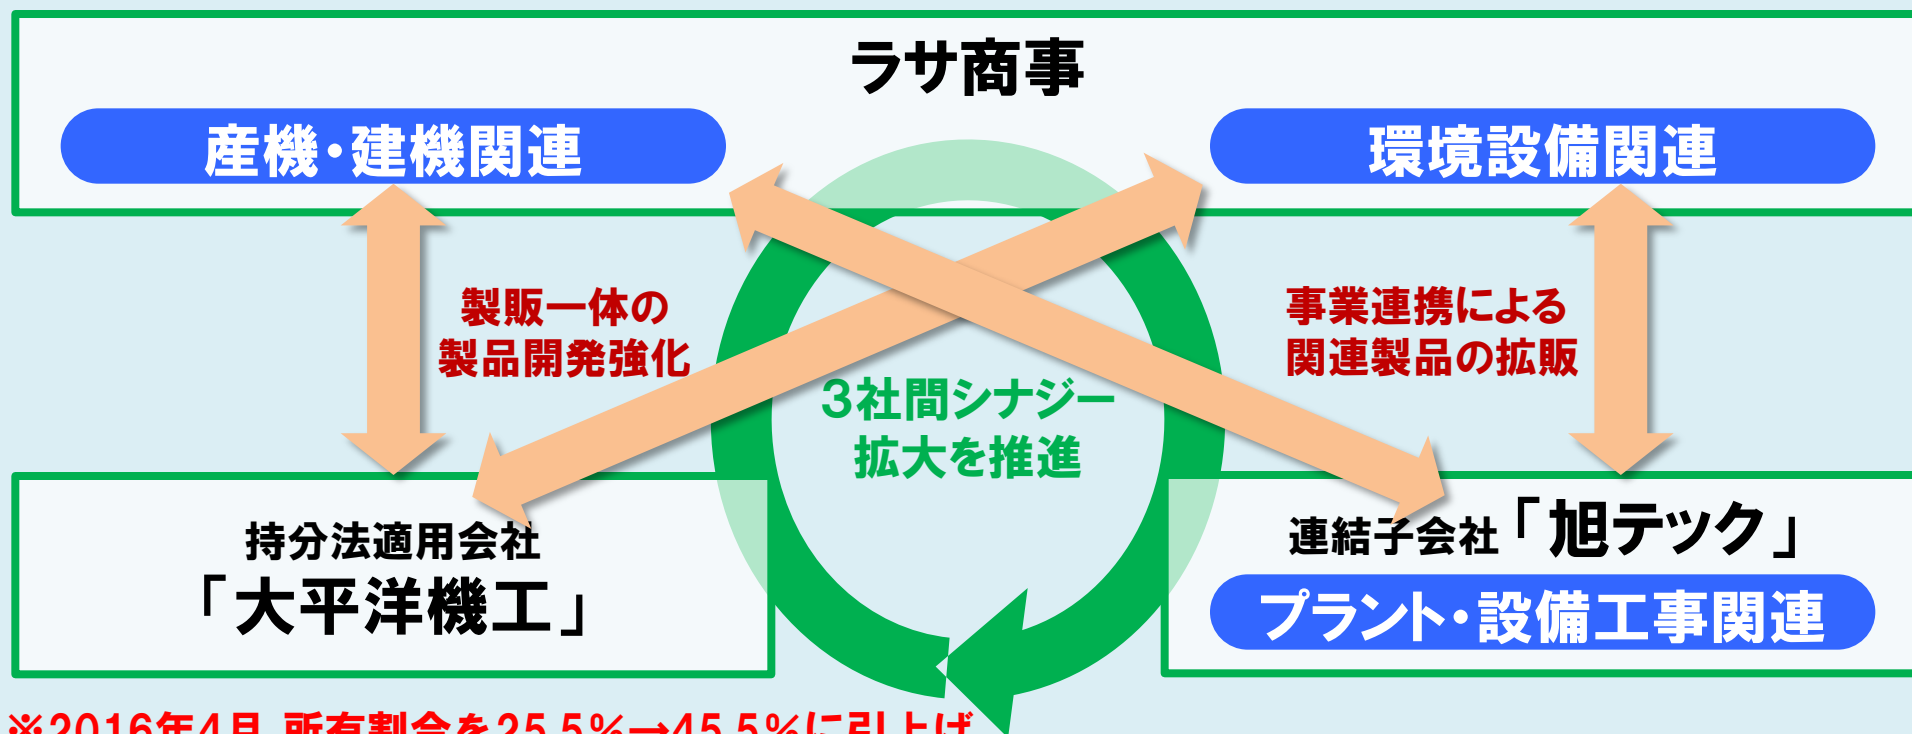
ラサ商事

産機・建機関連

環境設備関連

製販一体の
製品開発強化

事業連携による
関連製品の拡販

3社間シナジー
拡大を推進

持分法適用会社
「大平洋機工」

連結子会社「旭テック」

プラント・設備工事関連

※2016年4月 所有割合を25.5%→45.5%に引上げ